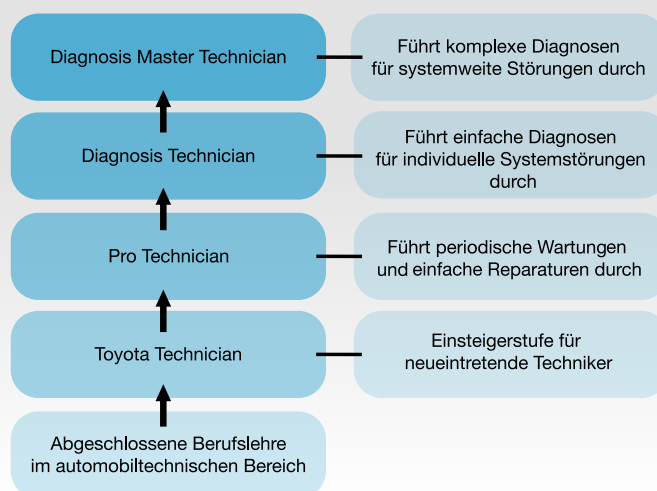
Diagnosis Master Technician

Führt komplexe Diagnosen für systemweite Störungen durch

Diagnosis Technician

Führt einfache Diagnosen für individuelle Systemstörungen durch

Pro Technician

Führt periodische Wartungen und einfache Reparaturen durch

Toyota Technician

Einsteigerstufe für neueintretende Techniker

Abgeschlossene Berufslehre im automobiltechnischen Bereich